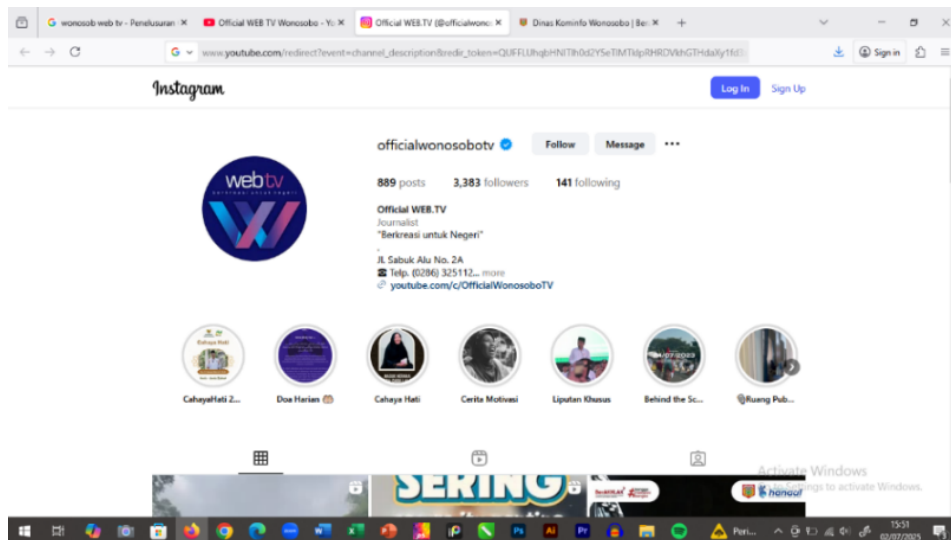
wonosob web tv - Penelusuran ✕ | Official WEB TV Wonosobo - Yo ✕ | Official WEB.TV (@officialwonos ✕ | Dinas Kominfo Wonosobo | Ber ✕ | +

www.youtube.com/redirect?event=channel_description&redir_token=QUFFLUhqbHNITlh0d2Y5eTlMTklpRHRDVkhGTHdaRy1fd

Sign in

Instagram

Log In Sign Up

officialwonosobotv

Follow Message •••

889 posts 3,383 followers 141 following

Official WEB.TV
Journalist
"Berkreasi untuk Negeri"
.
Jl. Sabuk Alu No. 2A
☎ Telp. (0286) 325112... more
youtube.com/c/OfficialWonosoboTV

webtv
Berkreasi untuk Negeri

CahayaHati 2... Doa Harian Cahaya Hati Cerita Motivasi Liputan Khusus Behind the Sc... Ruang Pub...

SERING

Activate Windows
Go to Settings to activate Windows.

Peri...

15:51
02/07/2025